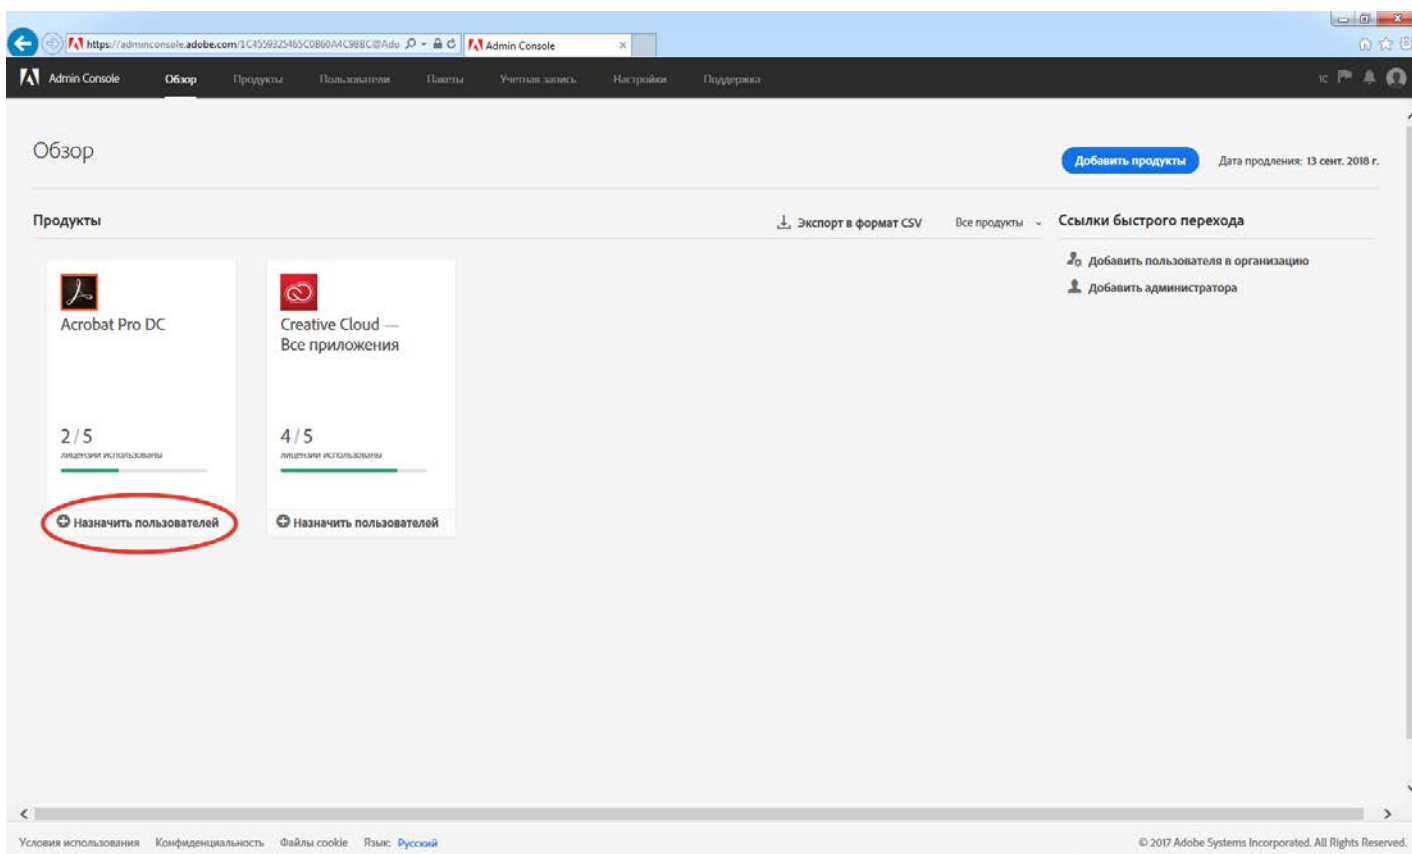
https://adminconsole.adobe.com/1C4559325465C0B60A4C98BC@Ado
Admin Console

Admin Console Обзор Продукты Пользователи Пакеты Учетная запись Настройки Поддержка

1C

Обзор

Добавить продукты Дата продления: 13 сент. 2018 г.

Продукты

Экспорт в формат CSV Все продукты

Ссылки быстрого перехода

Добавить пользователя в организацию

Добавить администратора

Acrobat Pro DC

2 / 5
лицензии использованы

Назначить пользователей

Creative Cloud — Все приложения

4 / 5
лицензии использованы

Назначить пользователей

Условия использования Конфиденциальность Файлы cookie Язык: Русский

© 2017 Adobe Systems Incorporated. All Rights Reserved.